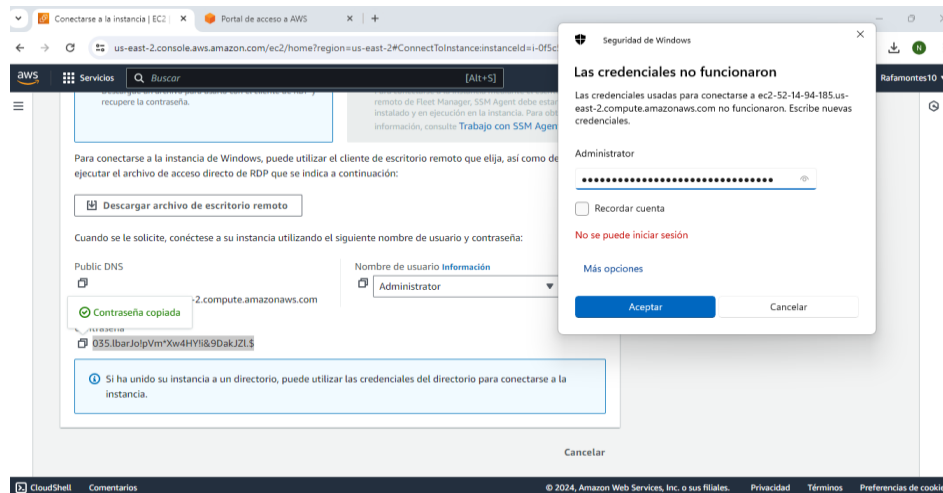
Conectarse a la instancia | EC2 | ×
Portal de acceso a AWS ×
+
us-east-2.console.aws.amazon.com/ec2/home?region=us-east-2#ConnectToInstance:instanceId=i-0f5c
aws
Servicios
Buscar
[Alt+S]
Rafamontes10
N

recupere la contraseña.

remoto de Fleet Manager, SSM Agent debe estar instalado y en ejecución en la instancia. Para obt información, consulte Trabajo con SSM Agen

Para conectarse a la instancia de Windows, puede utilizar el cliente de escritorio remoto que elija, así como de ejecutar el archivo de acceso directo de RDP que se indica a continuación:

Descargar archivo de escritorio remoto

Cuando se le solicite, conéctese a su instancia utilizando el siguiente nombre de usuario y contraseña:

Public DNS
-2.compute.amazonaws.com

Nombre de usuario Información
Administrador

Contraseña copiada
Contraseña
035.lbarJolpVm*Xw4HYIi&9DakJZl.$

Si ha unido su instancia a un directorio, puede utilizar las credenciales del directorio para conectarse a la instancia.

Cancelar

Seguridad de Windows ×
Las credenciales no funcionaron
Las credenciales usadas para conectarse a ec2-52-14-94-185.us-east-2.compute.amazonaws.com no funcionaron. Escribe nuevas credenciales.
Administrator
••••••••••••••••••••••••••••••••
Recordar cuenta
No se puede iniciar sesión
Más opciones
Aceptar
Cancelar

CloudShell
Comentarios
© 2024, Amazon Web Services, Inc. o sus filiales.
Privacidad
Términos
Preferencias de cookie